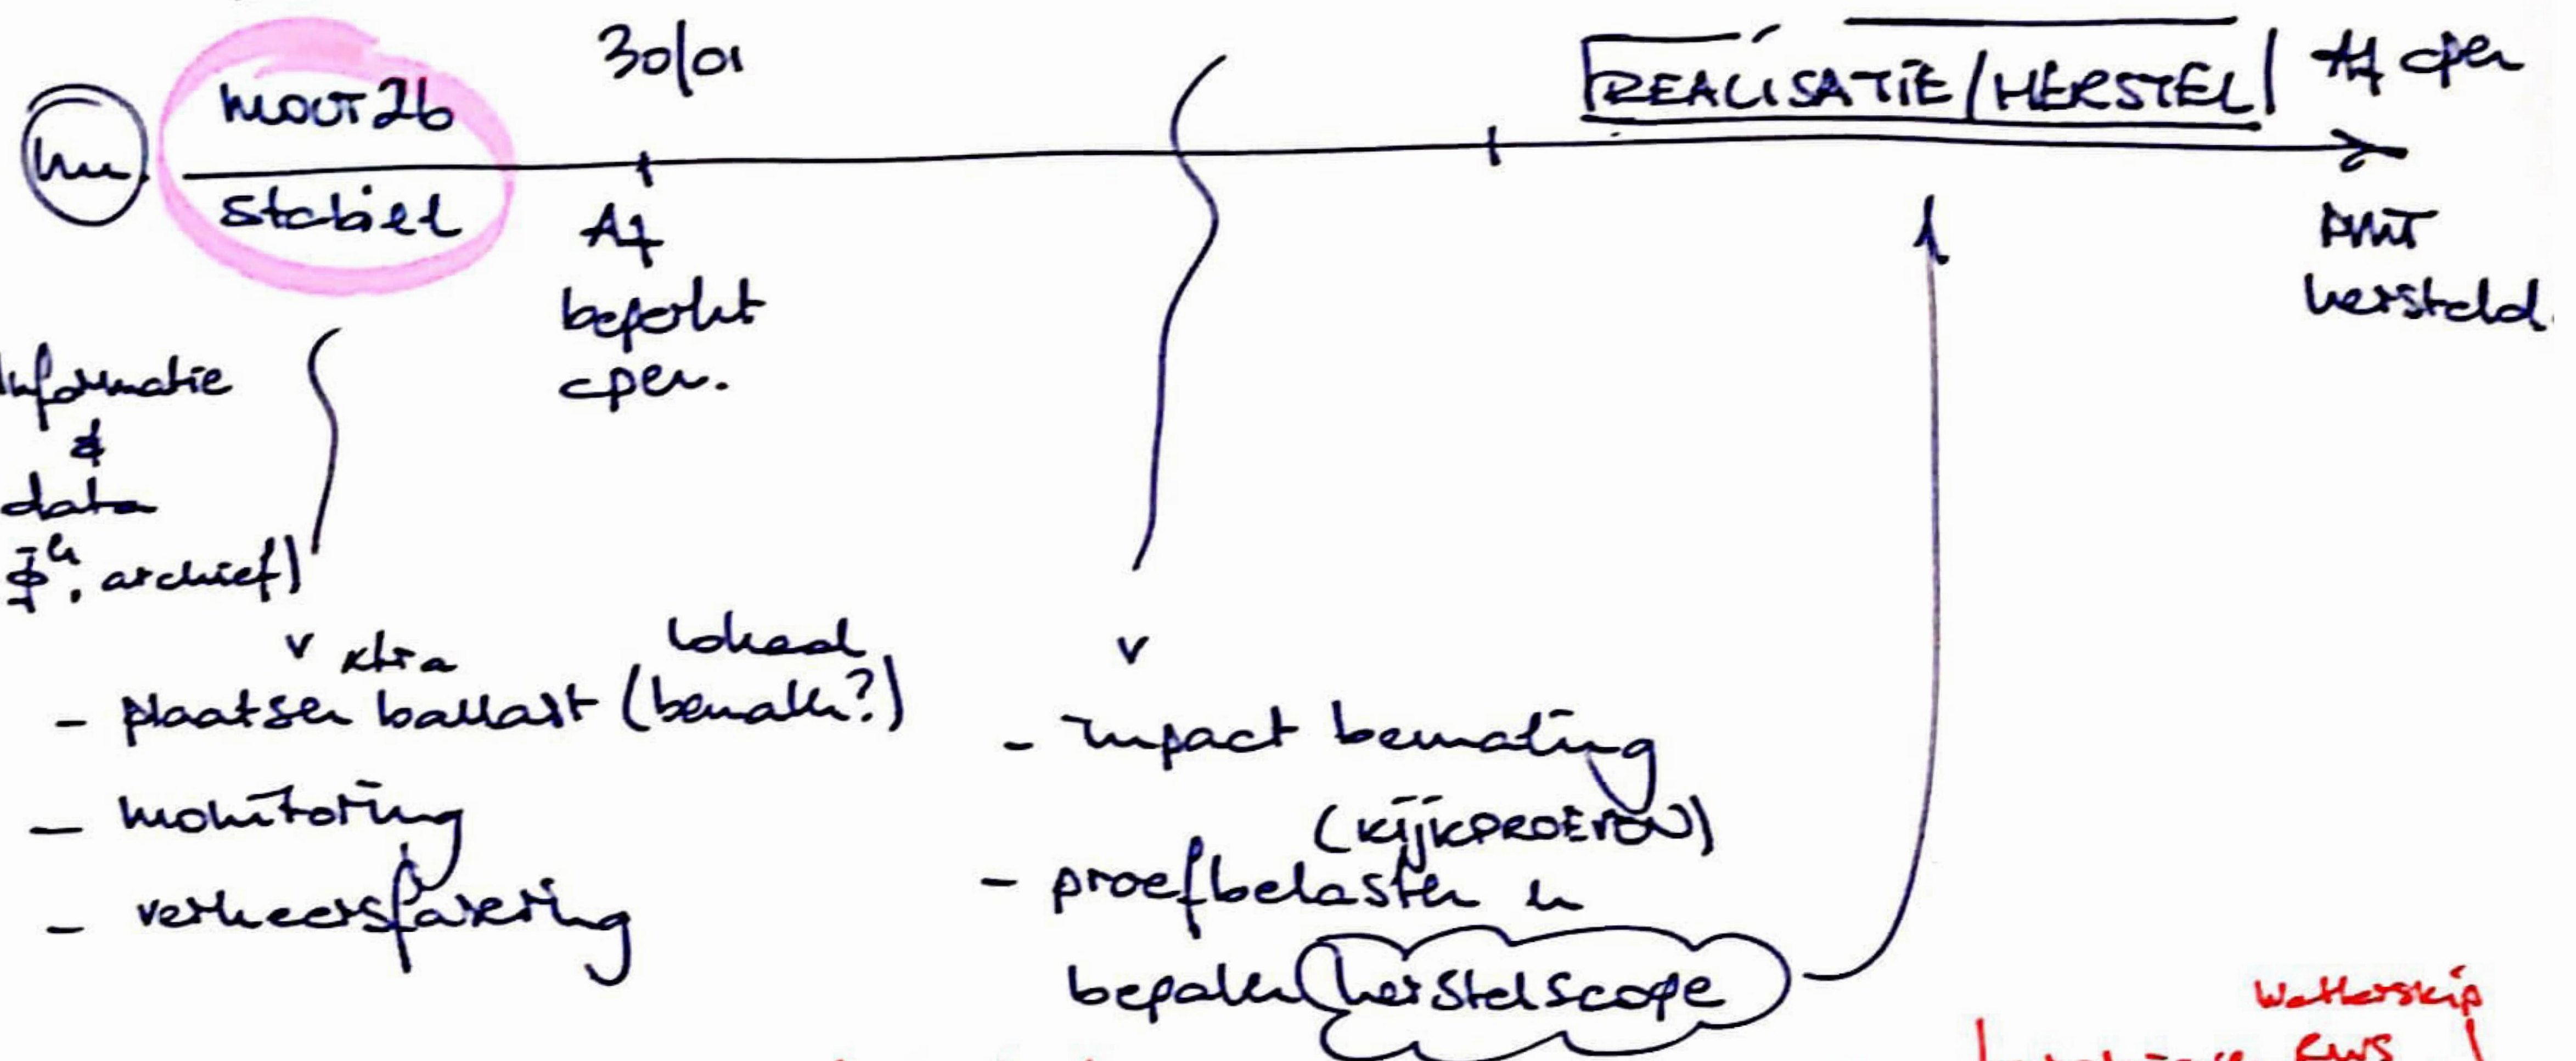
nu

MOOT 26

stabiel

30/01

A4 beperkt oper.

REALISATIE / HERSTEL

A4 oper

AWT hersteld.

informatie & data ($\bar{\phi}^{h}$, archief)

v xtra lokaal

- plaatsen ballast (bemalen?)
- monitoring
- verkeersfasering

v

- impact bemaling (KIJKPROEVEN)
- proefbelasten en bepalen herstelscope

Wattership

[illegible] EWS